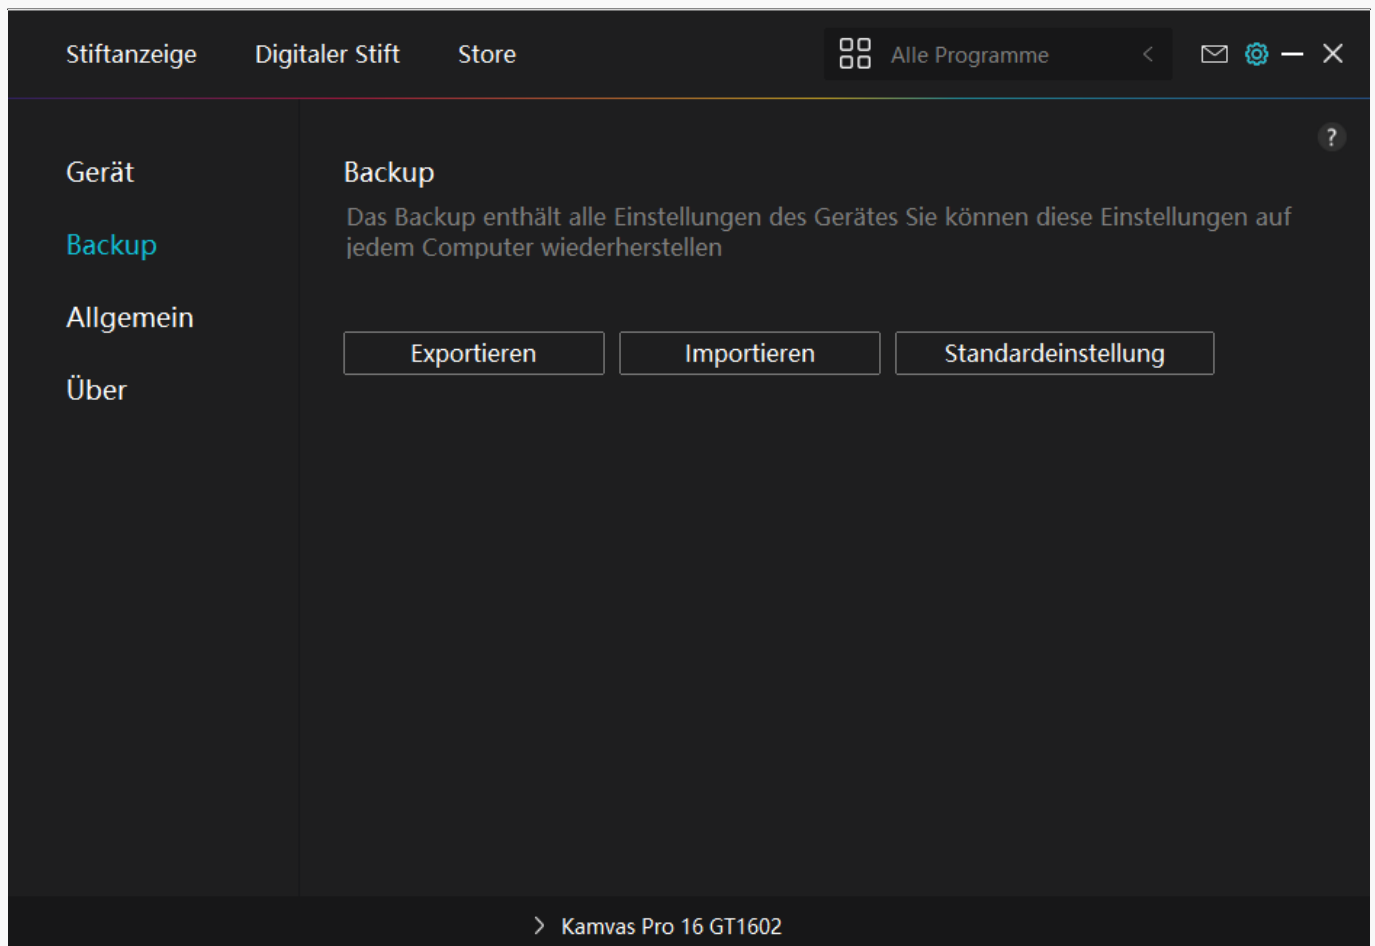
Stiftanzeige Digitaler Stift Store

Alle Programme

?

Gerät

Backup

Allgemein

Über

Backup

Das Backup enthält alle Einstellungen des Gerätes Sie können diese Einstellungen auf jedem Computer wiederherstellen

Exportieren

Importieren

Standardeinstellung

Kamvas Pro 16 GT1602